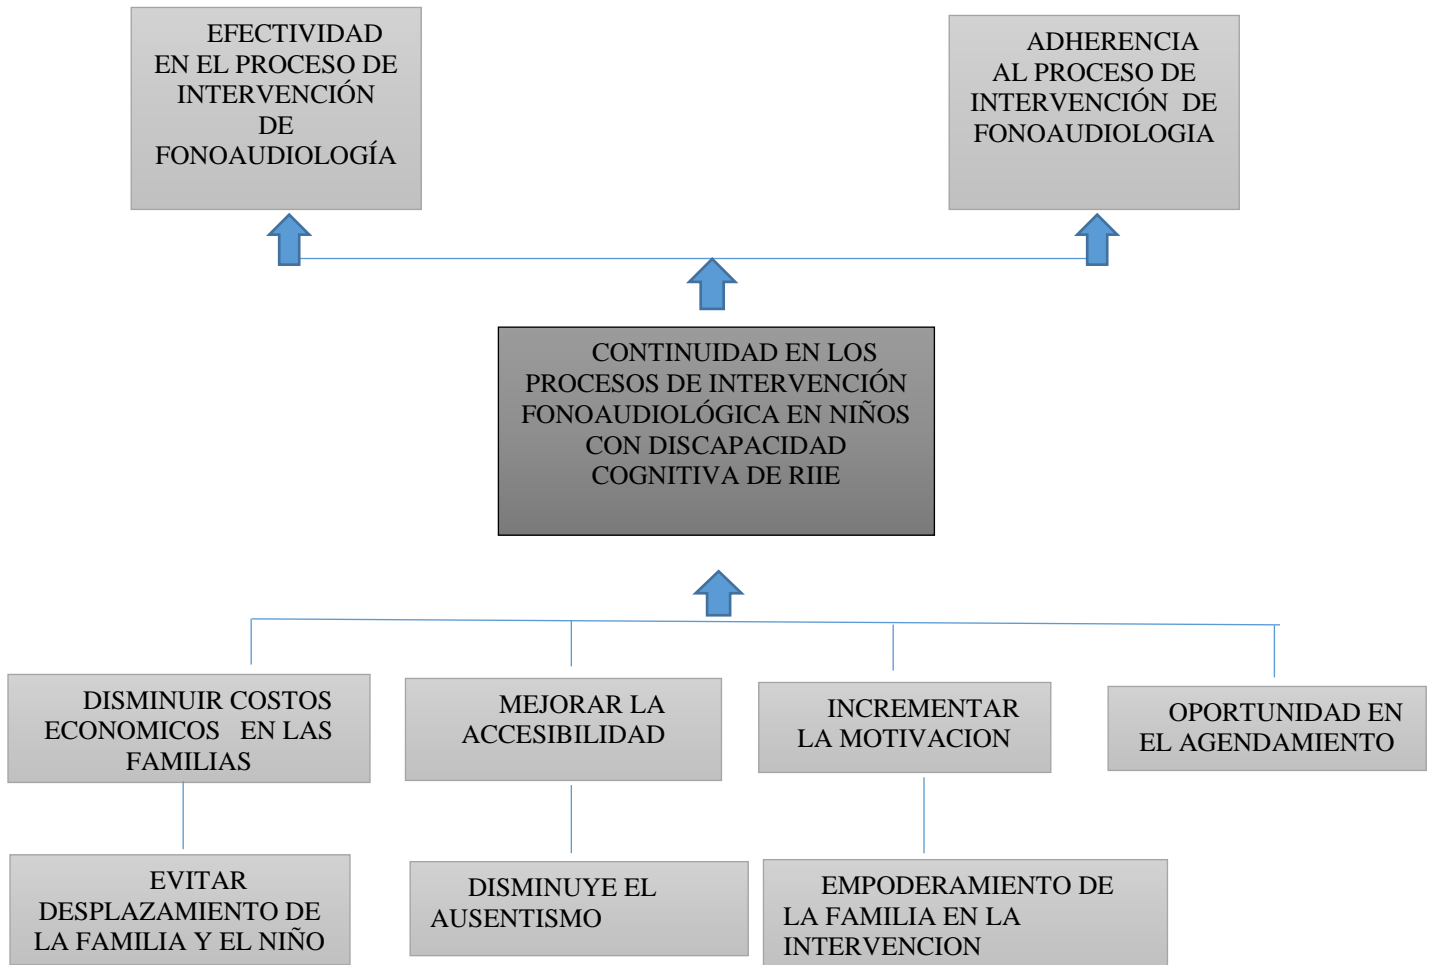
EFECTIVIDAD EN EL PROCESO DE INTERVENCIÓN DE FONOAUDIOLOGÍA

ADHERENCIA AL PROCESO DE INTERVENCIÓN DE FONOAUDIOLOGIA

CONTINUIDAD EN LOS PROCESOS DE INTERVENCIÓN FONOAUDIOLÓGICA EN NIÑOS CON DISCAPACIDAD COGNITIVA DE RIIE

DISMINUIR COSTOS ECONOMICOS EN LAS FAMILIAS

MEJORAR LA ACCESIBILIDAD

INCREMENTAR LA MOTIVACION

OPORTUNIDAD EN EL AGENDAMIENTO

EVITAR DESPLAZAMIENTO DE LA FAMILIA Y EL NIÑO

DISMINUYE EL AUSENTISMO

EMPODERAMIENTO DE LA FAMILIA EN LA INTERVENCION